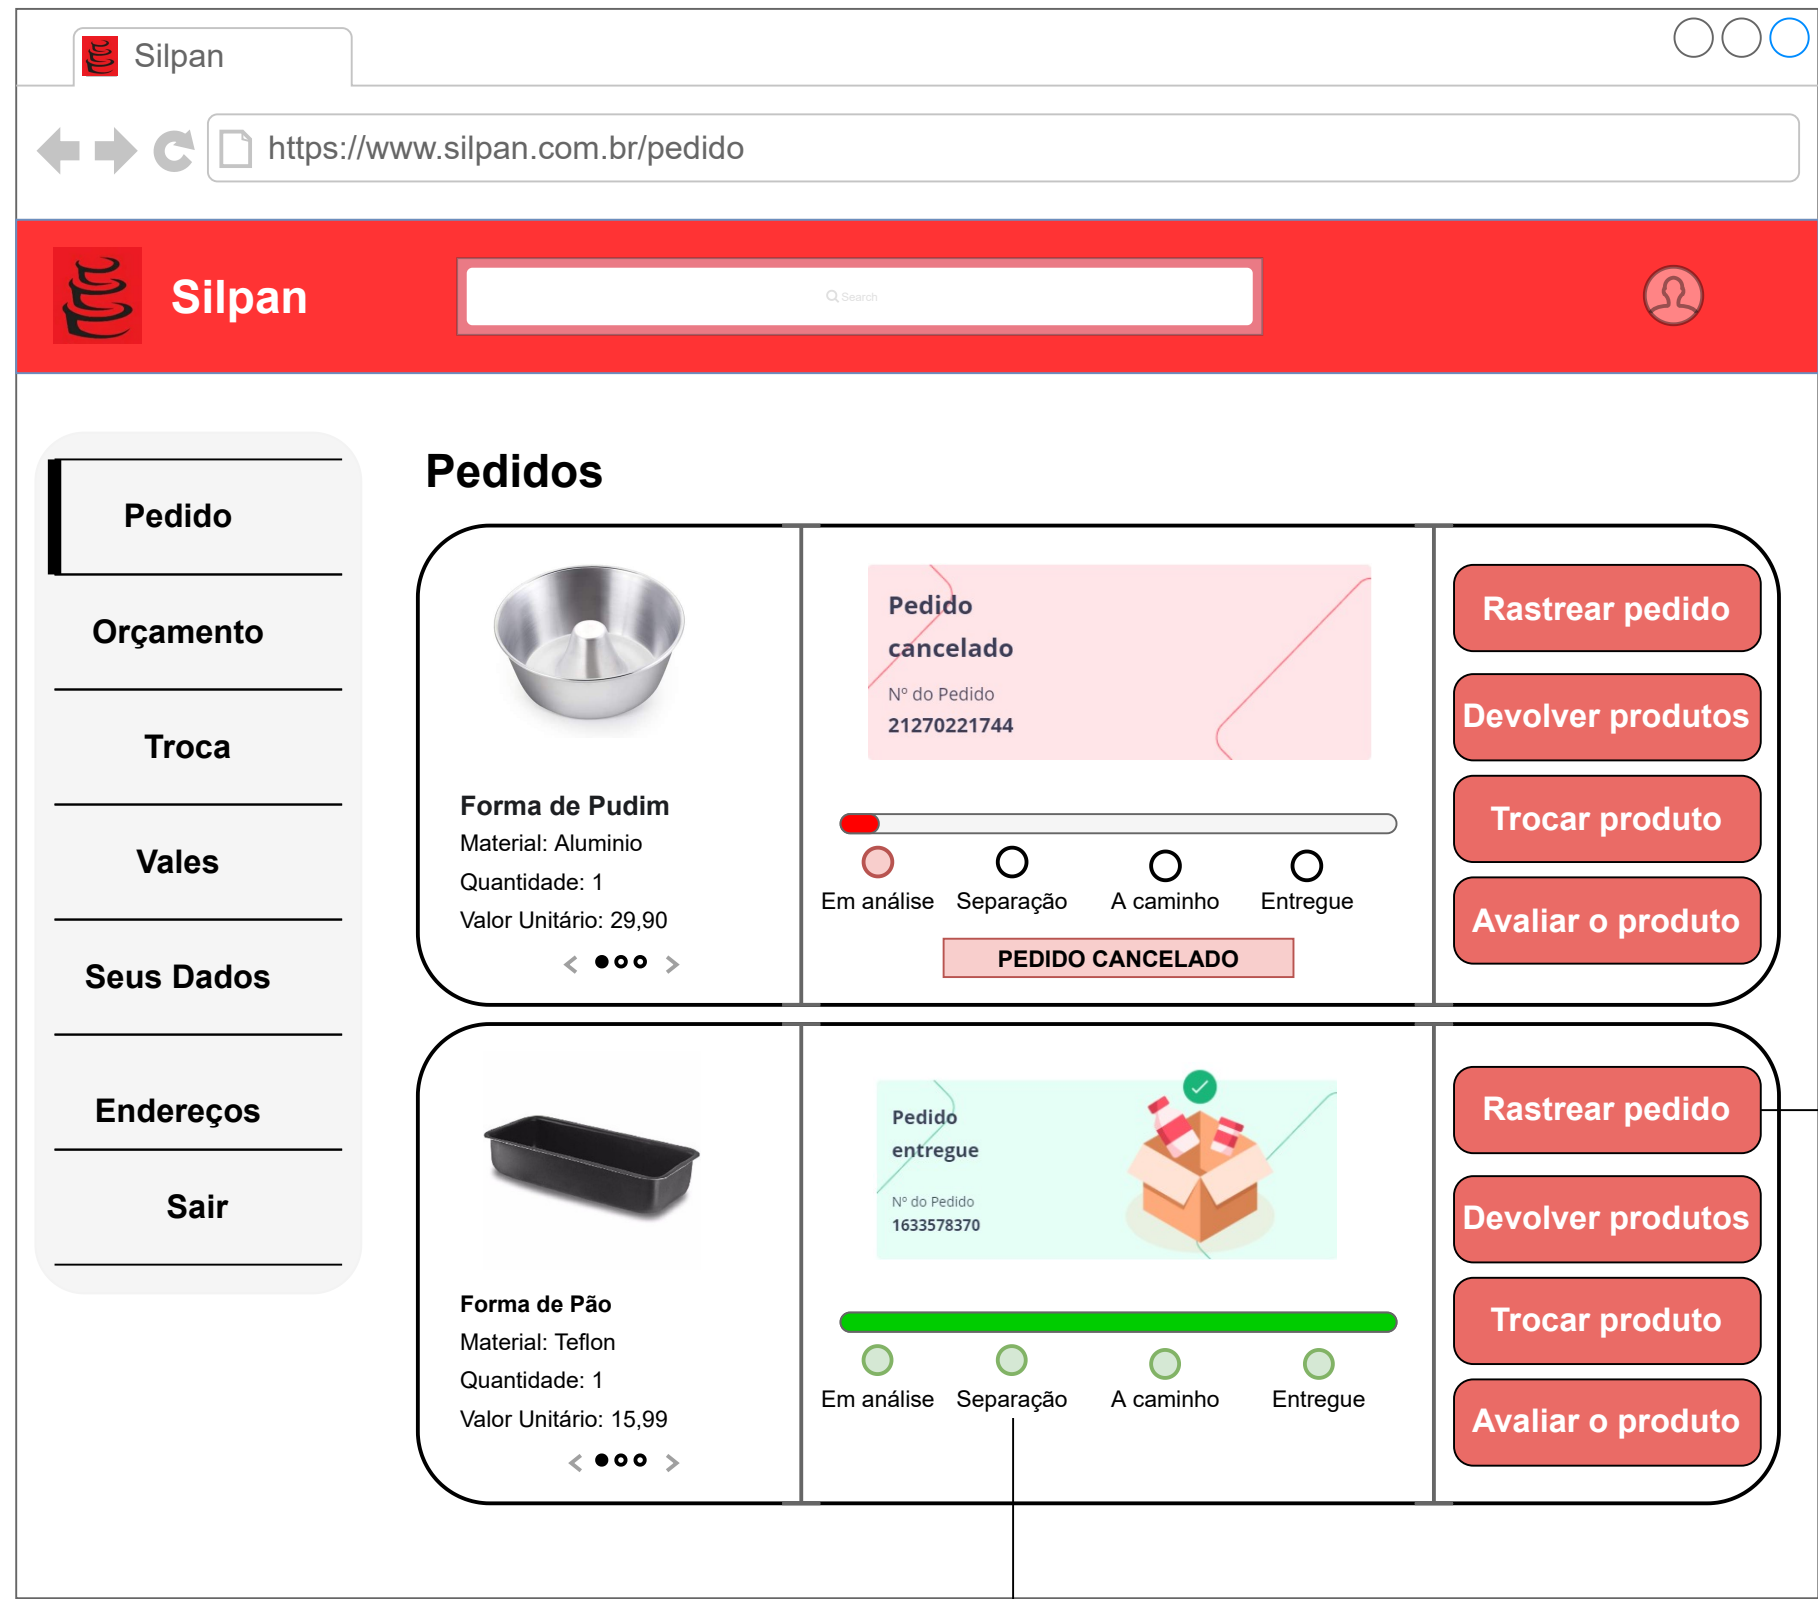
Silpan

https://www.silpan.com.br/pedido

Silpan

Search

Pedido

Orçamento

Troca

Vales

Seus Dados

Endereços

Sair

Pedidos

Forma de Pudim
Material: Aluminio
Quantidade: 1
Valor Unitário: 29,90

Pedido cancelado
Nº do Pedido
21270221744

Em análise Separação A caminho Entregue

PEDIDO CANCELADO

Rastrear pedido

Devolver produtos

Trocar produto

Avaliar o produto

Forma de Pão
Material: Teflon
Quantidade: 1
Valor Unitário: 15,99

Pedido entregue
Nº do Pedido
1633578370

Em análise Separação A caminho Entregue

Rastrear pedido

Devolver produtos

Trocar produto

Avaliar o produto